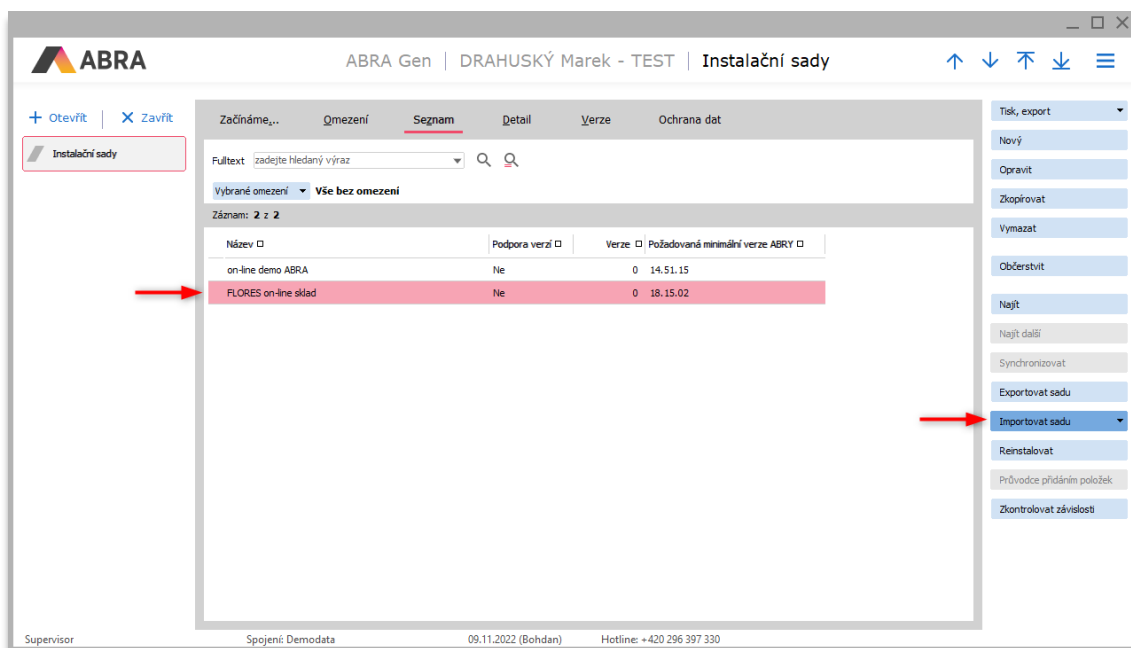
ABRA

ABRA Gen | DRAHUSKÝ Marek - TEST | Instalační sady

+ Otevřít | X Zavřít

Instalační sady

Začínáme... Omezení Seznam Detail Verze Ochrana dat

Fulltext zadejte hledaný výraz

Vybrané omezení Vše bez omezení

Záznam: 2 z 2

| Název | Podpora verzí | Verze | Požadovaná minimální verze ABRY |
|---|---|---|---|
| on-line demo ABRA | Ne | 0 | 14.51.15 |
| FLORES on-line sklad | Ne | 0 | 18.15.02 |

Tisk, export
Nový
Opravit
Zkopírovat
Vymazat
Občerstvit
Najít
Najít další
Synchronizovat
Exportovat sadu
Importovat sadu
Reinstalovat
Průvodce přidáním položek
Zkontrolovat závislosti

Supervisor Spojení: Demodata 09.11.2022 (Bohdan) Hotline: +420 296 397 330